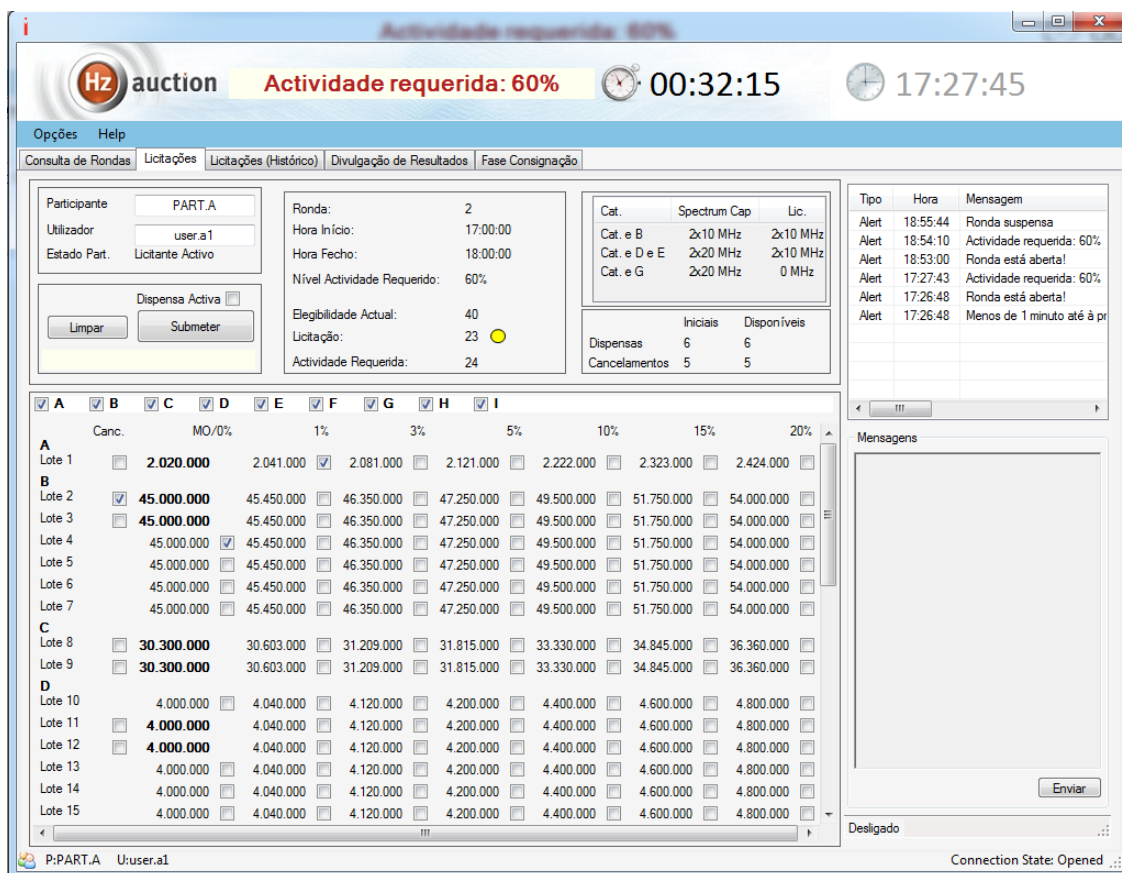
Actividade requerida: 60%

Hz auction Actividade requerida: 60% 00:32:15 17:27:45

Opções Help

Consulta de Rondas | Licitações | Licitações (Histórico) | Divulgação de Resultados | Fase Consignação

Participante PART.A
Utilizador user.a1
Estado Part. Licitante Activo

Dispensa Activa
Limpar Submeter

Ronda: 2
Hora Início: 17:00:00
Hora Fecho: 18:00:00
Nível Actividade Requerido: 60%
Elegibilidade Actual: 40
Licitação: 23
Actividade Requerida: 24

| Cat. | Spectrum Cap | Lic. |
|---|---|---|
| Cat. e B | 2x10 MHz | 2x10 MHz |
| Cat. e D e E | 2x20 MHz | 2x10 MHz |
| Cat. e G | 2x20 MHz | 0 MHz |

| | Iniciais | Disponíveis |
|---|---|---|
| Dispensas | 6 | 6 |
| Cancelamentos | 5 | 5 |

| Tipo | Hora | Mensagem |
|---|---|---|
| Alert | 18:55:44 | Ronda suspensa |
| Alert | 18:54:10 | Actividade requerida: 60% |
| Alert | 18:53:00 | Ronda está aberta! |
| Alert | 17:27:43 | Actividade requerida: 60% |
| Alert | 17:26:48 | Ronda está aberta! |
| Alert | 17:26:48 | Menos de 1 minuto até à pr |

A B C D E F G H I

| | Canc. | MO/0% | 1% | 3% | 5% | 10% | 15% | 20% |
|---|---|---|---|---|---|---|---|---|
| A | | | | | | | | |
| Lote 1 | | 2.020.000 | 2.041.000 | 2.081.000 | 2.121.000 | 2.222.000 | 2.323.000 | 2.424.000 |
| B | | | | | | | | |
| Lote 2 | | 45.000.000 | 45.450.000 | 46.350.000 | 47.250.000 | 49.500.000 | 51.750.000 | 54.000.000 |
| Lote 3 | | 45.000.000 | 45.450.000 | 46.350.000 | 47.250.000 | 49.500.000 | 51.750.000 | 54.000.000 |
| Lote 4 | | 45.000.000 | 45.450.000 | 46.350.000 | 47.250.000 | 49.500.000 | 51.750.000 | 54.000.000 |
| Lote 5 | | 45.000.000 | 45.450.000 | 46.350.000 | 47.250.000 | 49.500.000 | 51.750.000 | 54.000.000 |
| Lote 6 | | 45.000.000 | 45.450.000 | 46.350.000 | 47.250.000 | 49.500.000 | 51.750.000 | 54.000.000 |
| Lote 7 | | 45.000.000 | 45.450.000 | 46.350.000 | 47.250.000 | 49.500.000 | 51.750.000 | 54.000.000 |
| C | | | | | | | | |
| Lote 8 | | 30.300.000 | 30.603.000 | 31.209.000 | 31.815.000 | 33.330.000 | 34.845.000 | 36.360.000 |
| Lote 9 | | 30.300.000 | 30.603.000 | 31.209.000 | 31.815.000 | 33.330.000 | 34.845.000 | 36.360.000 |
| D | | | | | | | | |
| Lote 10 | | 4.000.000 | 4.040.000 | 4.120.000 | 4.200.000 | 4.400.000 | 4.600.000 | 4.800.000 |
| Lote 11 | | 4.000.000 | 4.040.000 | 4.120.000 | 4.200.000 | 4.400.000 | 4.600.000 | 4.800.000 |
| Lote 12 | | 4.000.000 | 4.040.000 | 4.120.000 | 4.200.000 | 4.400.000 | 4.600.000 | 4.800.000 |
| Lote 13 | | 4.000.000 | 4.040.000 | 4.120.000 | 4.200.000 | 4.400.000 | 4.600.000 | 4.800.000 |
| Lote 14 | | 4.000.000 | 4.040.000 | 4.120.000 | 4.200.000 | 4.400.000 | 4.600.000 | 4.800.000 |
| Lote 15 | | 4.000.000 | 4.040.000 | 4.120.000 | 4.200.000 | 4.400.000 | 4.600.000 | 4.800.000 |

Mensagens
Enviar
Desligado

P:PART.A U:user.a1 Connection State: Opened